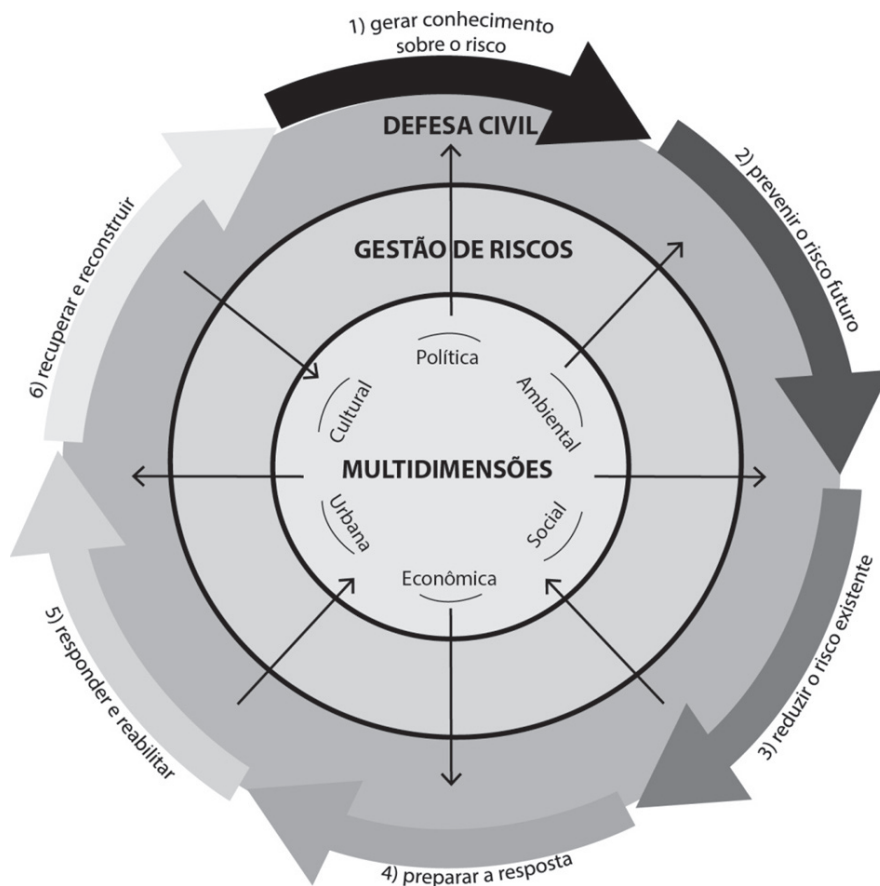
1) gerar conhecimento sobre o risco

DEFESA CIVIL

2) prevenir o risco futuro

GESTÃO DE RISCOS

6) recuperar e reconstruir

Política

Cultural

Ambiental

MULTIDIMENSÕES

Urbana

Social

Econômica

3) reduzir o risco existente

5) responder e reabilitar

4) preparar a resposta